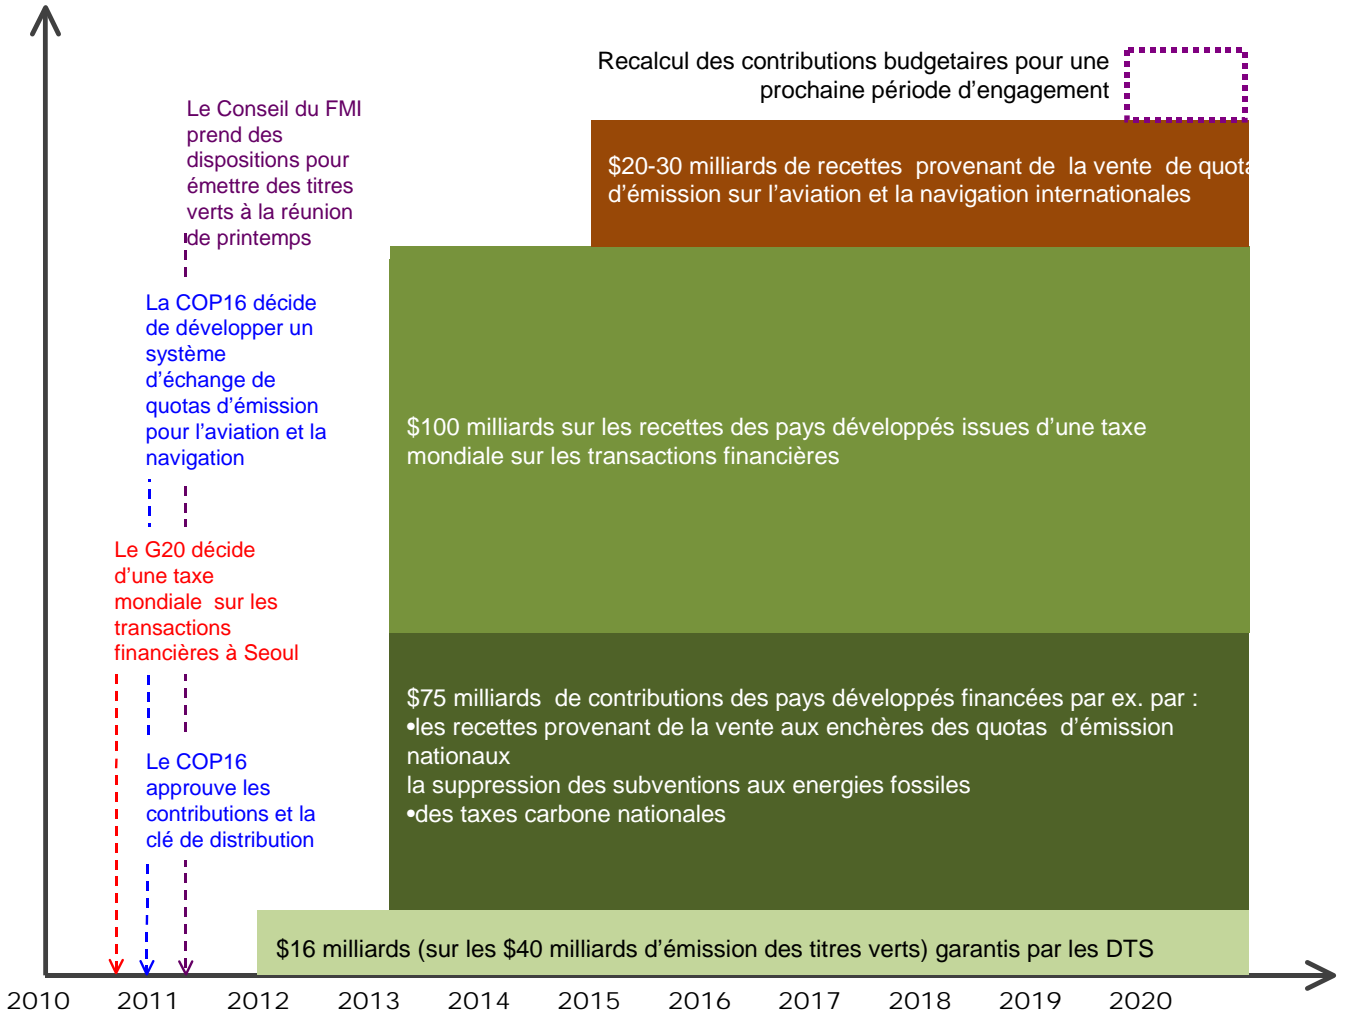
Recalcul des contributions budgetaires pour une prochaine période d'engagement

Le Conseil du FMI prend des dispositions pour émettre des titres verts à la réunion de printemps

$20-30 milliards de recettes provenant de la vente de quota d'émission sur l'aviation et la navigation internationales

La COP16 décide de développer un système d'échange de quotas d'émission pour l'aviation et la navigation

$100 milliards sur les recettes des pays développés issues d'une taxe mondiale sur les transactions financières

Le G20 décide d'une taxe mondiale sur les transactions financières à Seoul

$75 milliards de contributions des pays développés financées par ex. par :
•les recettes provenant de la vente aux enchères des quotas d'émission nationaux
la suppression des subventions aux energies fossiles
•des taxes carbone nationales

Le COP16 approuve les contributions et la clé de distribution

$16 milliards (sur les $40 milliards d'émission des titres verts) garantis par les DTS

2010 2011 2012 2013 2014 2015 2016 2017 2018 2019 2020